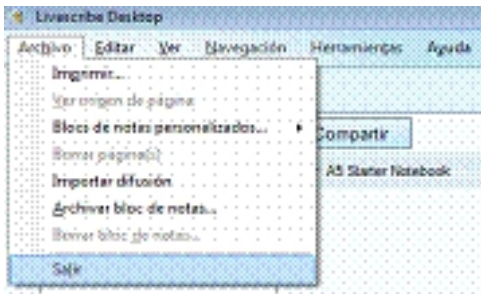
Livescribe Desktop

Archivo Editar Ver Navegación Herramientas Ayuda

Imprimir...
Ver origen de página
Bloc de notas personalizados...
Borrar página(s)
Importar difusión
Archivar bloc de notas...
Borrar bloc de notas...
Salir

Compartir
A5 Starter Notebook